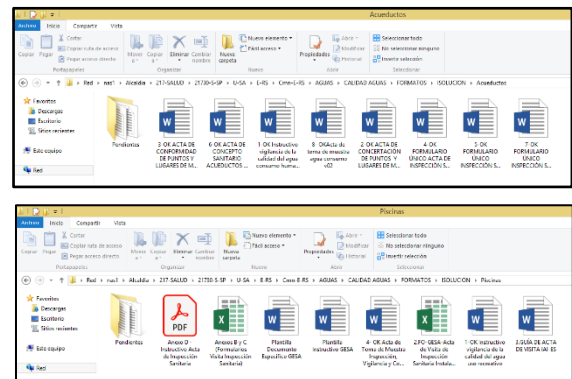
Acueductos

Archivo Inicio Compartir Vista

Copiar Pegar Cortar Copiar ruta de acceso Pegar acceso directo Portapapeles
Mover a Copiar a Eliminar Cambiar nombre Organizar
Nueva carpeta Nuevo elemento Fácil acceso Nuevo
Propiedades Abrir Modificar Historial Abrir
Seleccionar todo No seleccionar ninguno Invertir selección Seleccionar

Red › nas1 › Alcaldia › 217-SALUD › 21730-S-SP › U-SA › E-RS › Cme-E-RS › AGUAS › CALIDAD AGUAS › FORMATOS › ISOLUCION › Acueductos

Favoritos
Descargas
Escritorio
Sitios recientes

Este equipo

Red

Pendientes
3 OK ACTA DE CONFORMIDAD DE PUNTOS Y LUGARES DE M...
6 OK ACTA DE CONCEPTO SANITARIO ACUEDUCTOS ...
1 OK Instructivo vigilancia de la calidad del agua consumo huma...
8 OKActa de toma de muestra agua consumo v02
2 OK ACTA DE CONCERTACION DE PUNTOS Y LUGARES DE M...
4 OK FORMULARIO UNICO ACTA DE INSPECCION S...
5 OK FORMULARIO UNICO INSPECCION S...
7 OK FORMULARIO UNICO INSPECCION S...

Piscinas

Archivo Inicio Compartir Vista

Copiar Pegar Cortar Copiar ruta de acceso Pegar acceso directo Portapapeles
Mover a Copiar a Eliminar Cambiar nombre Organizar
Nueva carpeta Nuevo elemento Fácil acceso Nuevo
Propiedades Abrir Modificar Historial Abrir
Seleccionar todo No seleccionar ninguno Invertir selección Seleccionar

Red › nas1 › Alcaldia › 217-SALUD › 21730-S-SP › U-SA › E-RS › Cme-E-RS › AGUAS › CALIDAD AGUAS › FORMATOS › ISOLUCION › Piscinas

Favoritos
Descargas
Escritorio
Sitios recientes

Este equipo

Red

Pendientes
Anexo D Instructivo Acta de Inspección Sanitaria
Anexos B y C (Formularios Visita Inspección Sanitaria)
Plantilla Documento Específico GESA
Plantilla instructivo GESA
4- OK Acta de Toma de Muestra Inspección, Vigilancia y C...
2.FO- GESA- Acta de Visita de Inspección Sanitaria Instala...
1-OK Instructivo vigilancia de la calidad del agua uso recreativo
3.GUÍA DE ACTA DE VISITA (A) ES